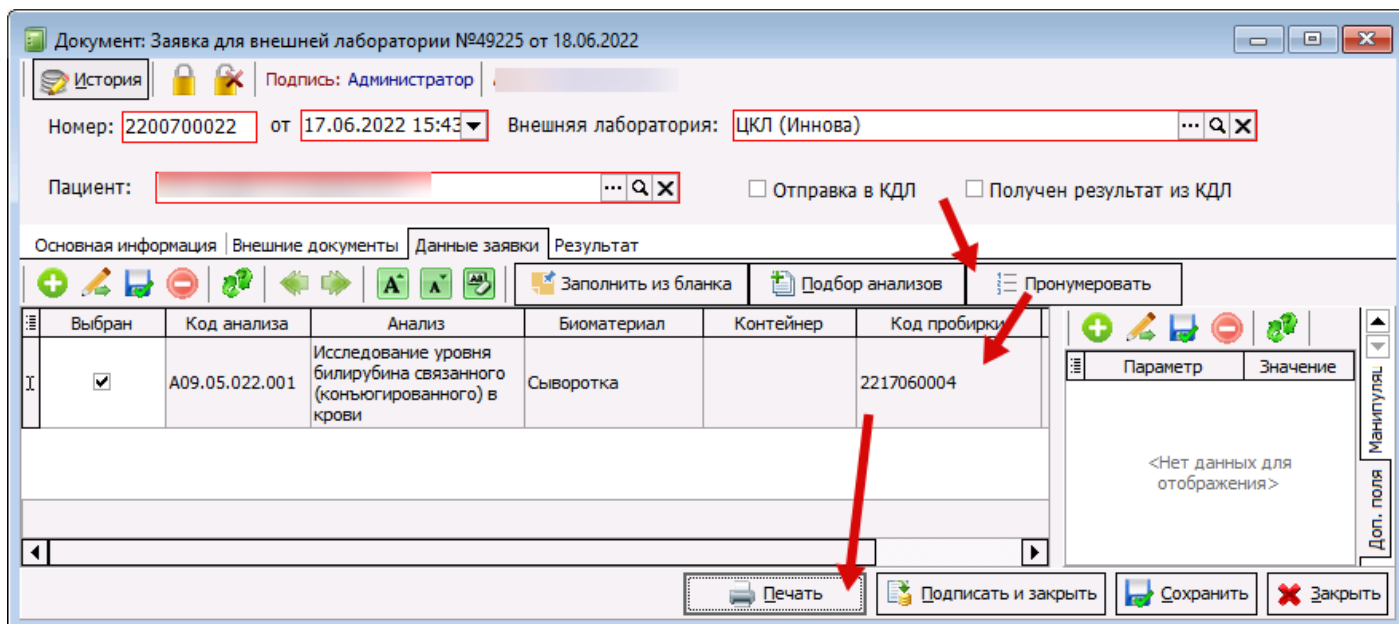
Документ: Заявка для внешней лаборатории №49225 от 18.06.2022

История | Подпись: Администратор

Номер: 2200700022 от 17.06.2022 15:43 Внешняя лаборатория: ЦКЛ (Иннова)

Пациент:

☐ Отправка в КДЛ ☐ Получен результат из КДЛ

Основная информация | Внешние документы | Данные заявки | Результат

Заполнить из бланка | Подбор анализов | Пронумеровать

| Выбран | Код анализа | Анализ | Биоматериал | Контейнер | Код пробирки |
|---|---|---|---|---|---|
| ✔ | A09.05.022.001 | Исследование уровня билирубина связанного (конъюгированного) в крови | Сыворотка | | 2217060004 |

| Параметр | Значение |
|---|---|

<Нет данных для отображения>

Манипуляц | Доп. поля

Печать | Подписать и закрыть | Сохранить | Закрыть